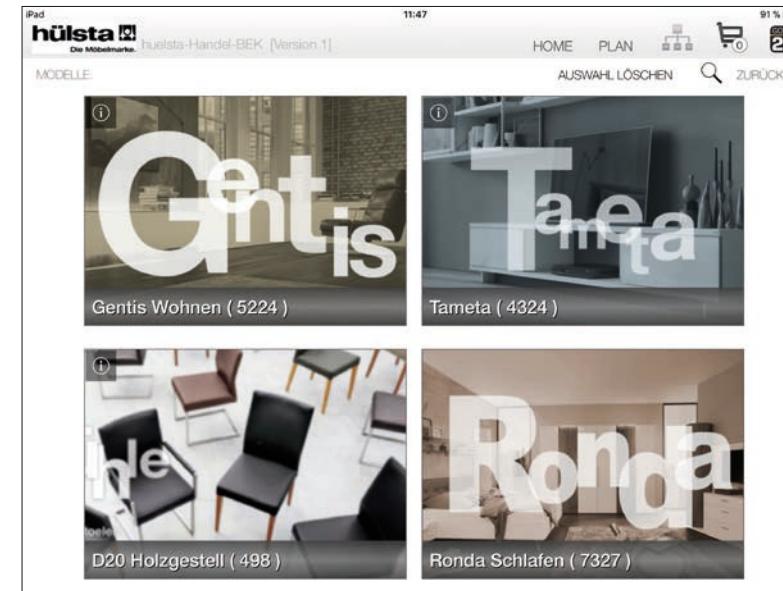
iPad
11:47
91 %

hülsta
Die Möbelmarke.
huelsta-Handel-BEK [Version.1]

HOME PLAN 0

MODELLE
AUSWAHL LÖSCHEN ZURÜCK

Gentis

Gentis Wohnen ( 5224 )

Tameta

Tameta ( 4324 )

hle

D20 Holzgestell ( 498 )

Ronda

Ronda Schlafen ( 7327 )